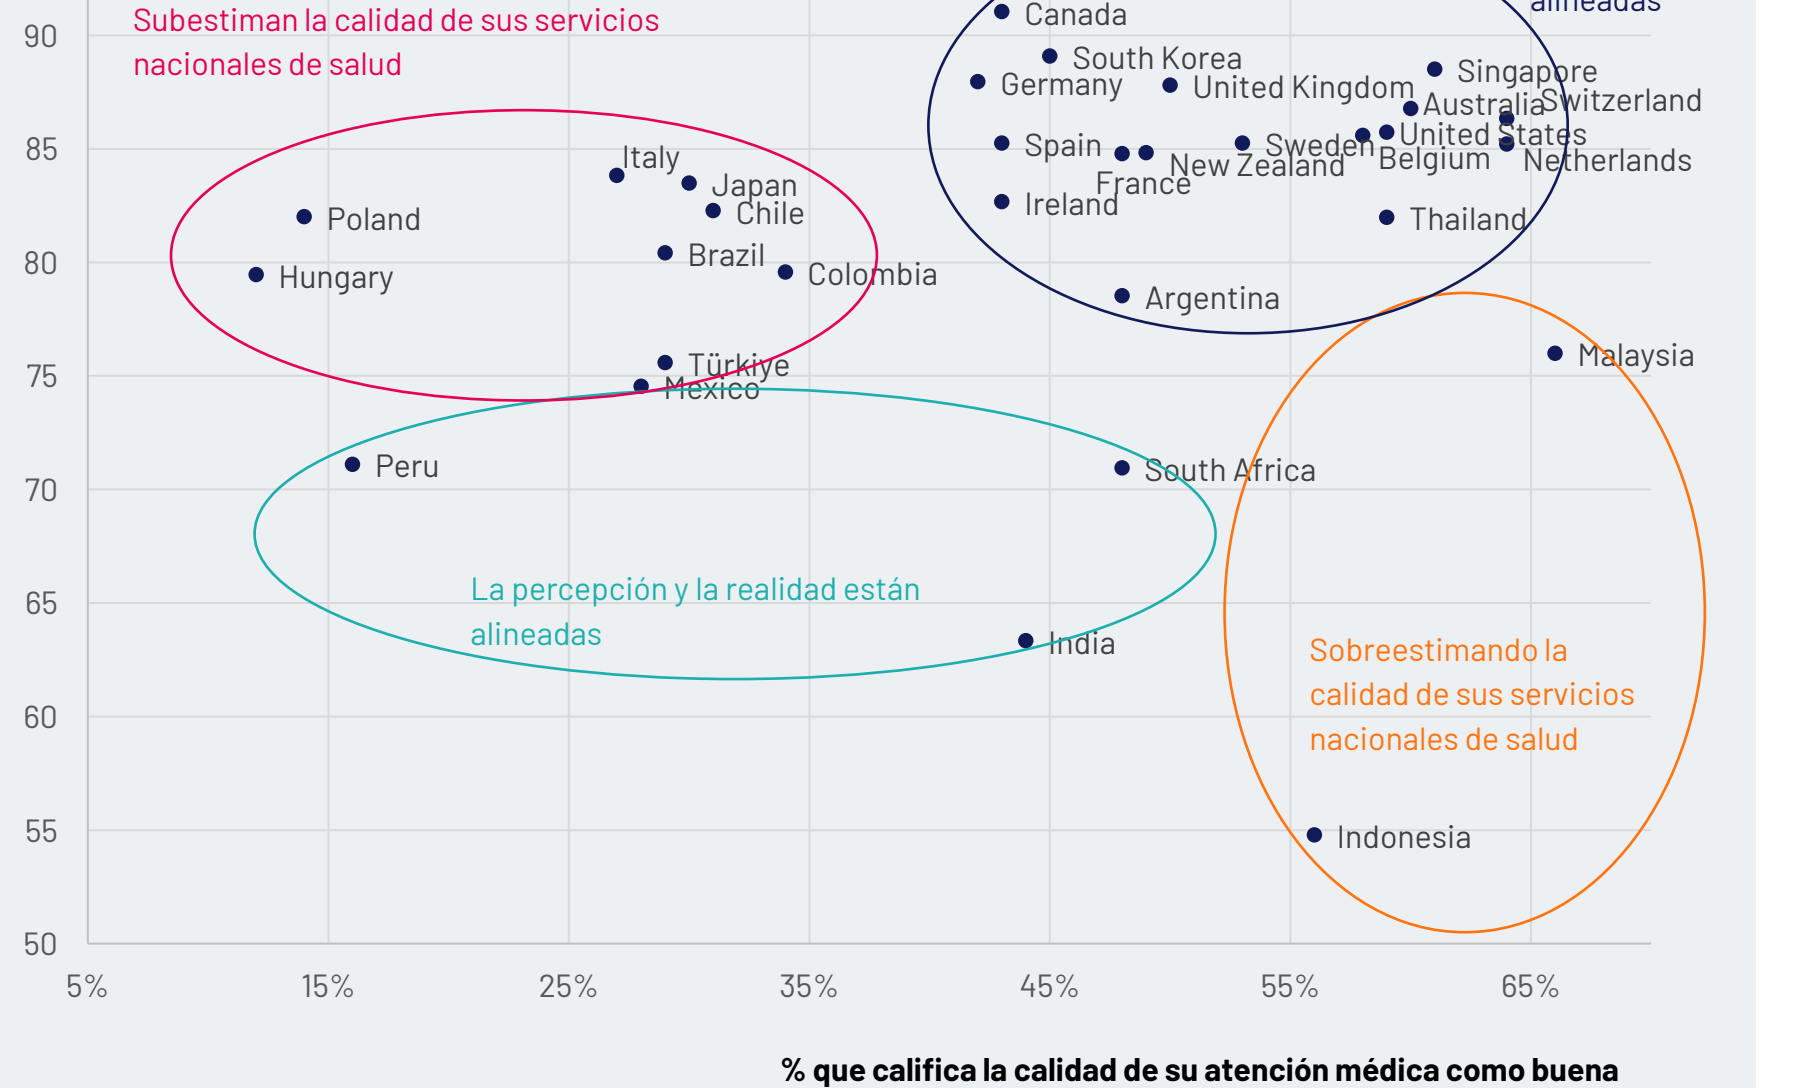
Subestiman la calidad de sus servicios nacionales de salud

alineadas

90
85
80
75
70
65
60
55
50

Canada
South Korea
Germany
United Kingdom
Singapore
Australia
Switzerland
Spain
Sweden
United States
Belgium
Netherlands
New Zealand
France
Ireland
Thailand
Argentina
Italy
Japan
Chile
Poland
Brazil
Hungary
Colombia
Türkiye
Mexico
Malaysia
Peru
South Africa
La percepción y la realidad están alineadas
India
Sobreestimando la calidad de sus servicios nacionales de salud
Indonesia

5%
15%
25%
35%
45%
55%
65%

% que califica la calidad de su atención médica como buena